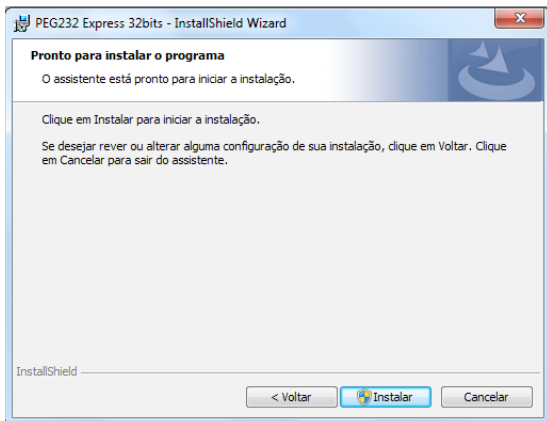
PEG232 Express 32bits - InstallShield Wizard

Pronto para instalar o programa

O assistente está pronto para iniciar a instalação.

Clique em Instalar para iniciar a instalação.

Se desejar rever ou alterar alguma configuração de sua instalação, clique em Voltar. Clique em Cancelar para sair do assistente.

InstallShield

< Voltar | Instalar | Cancelar